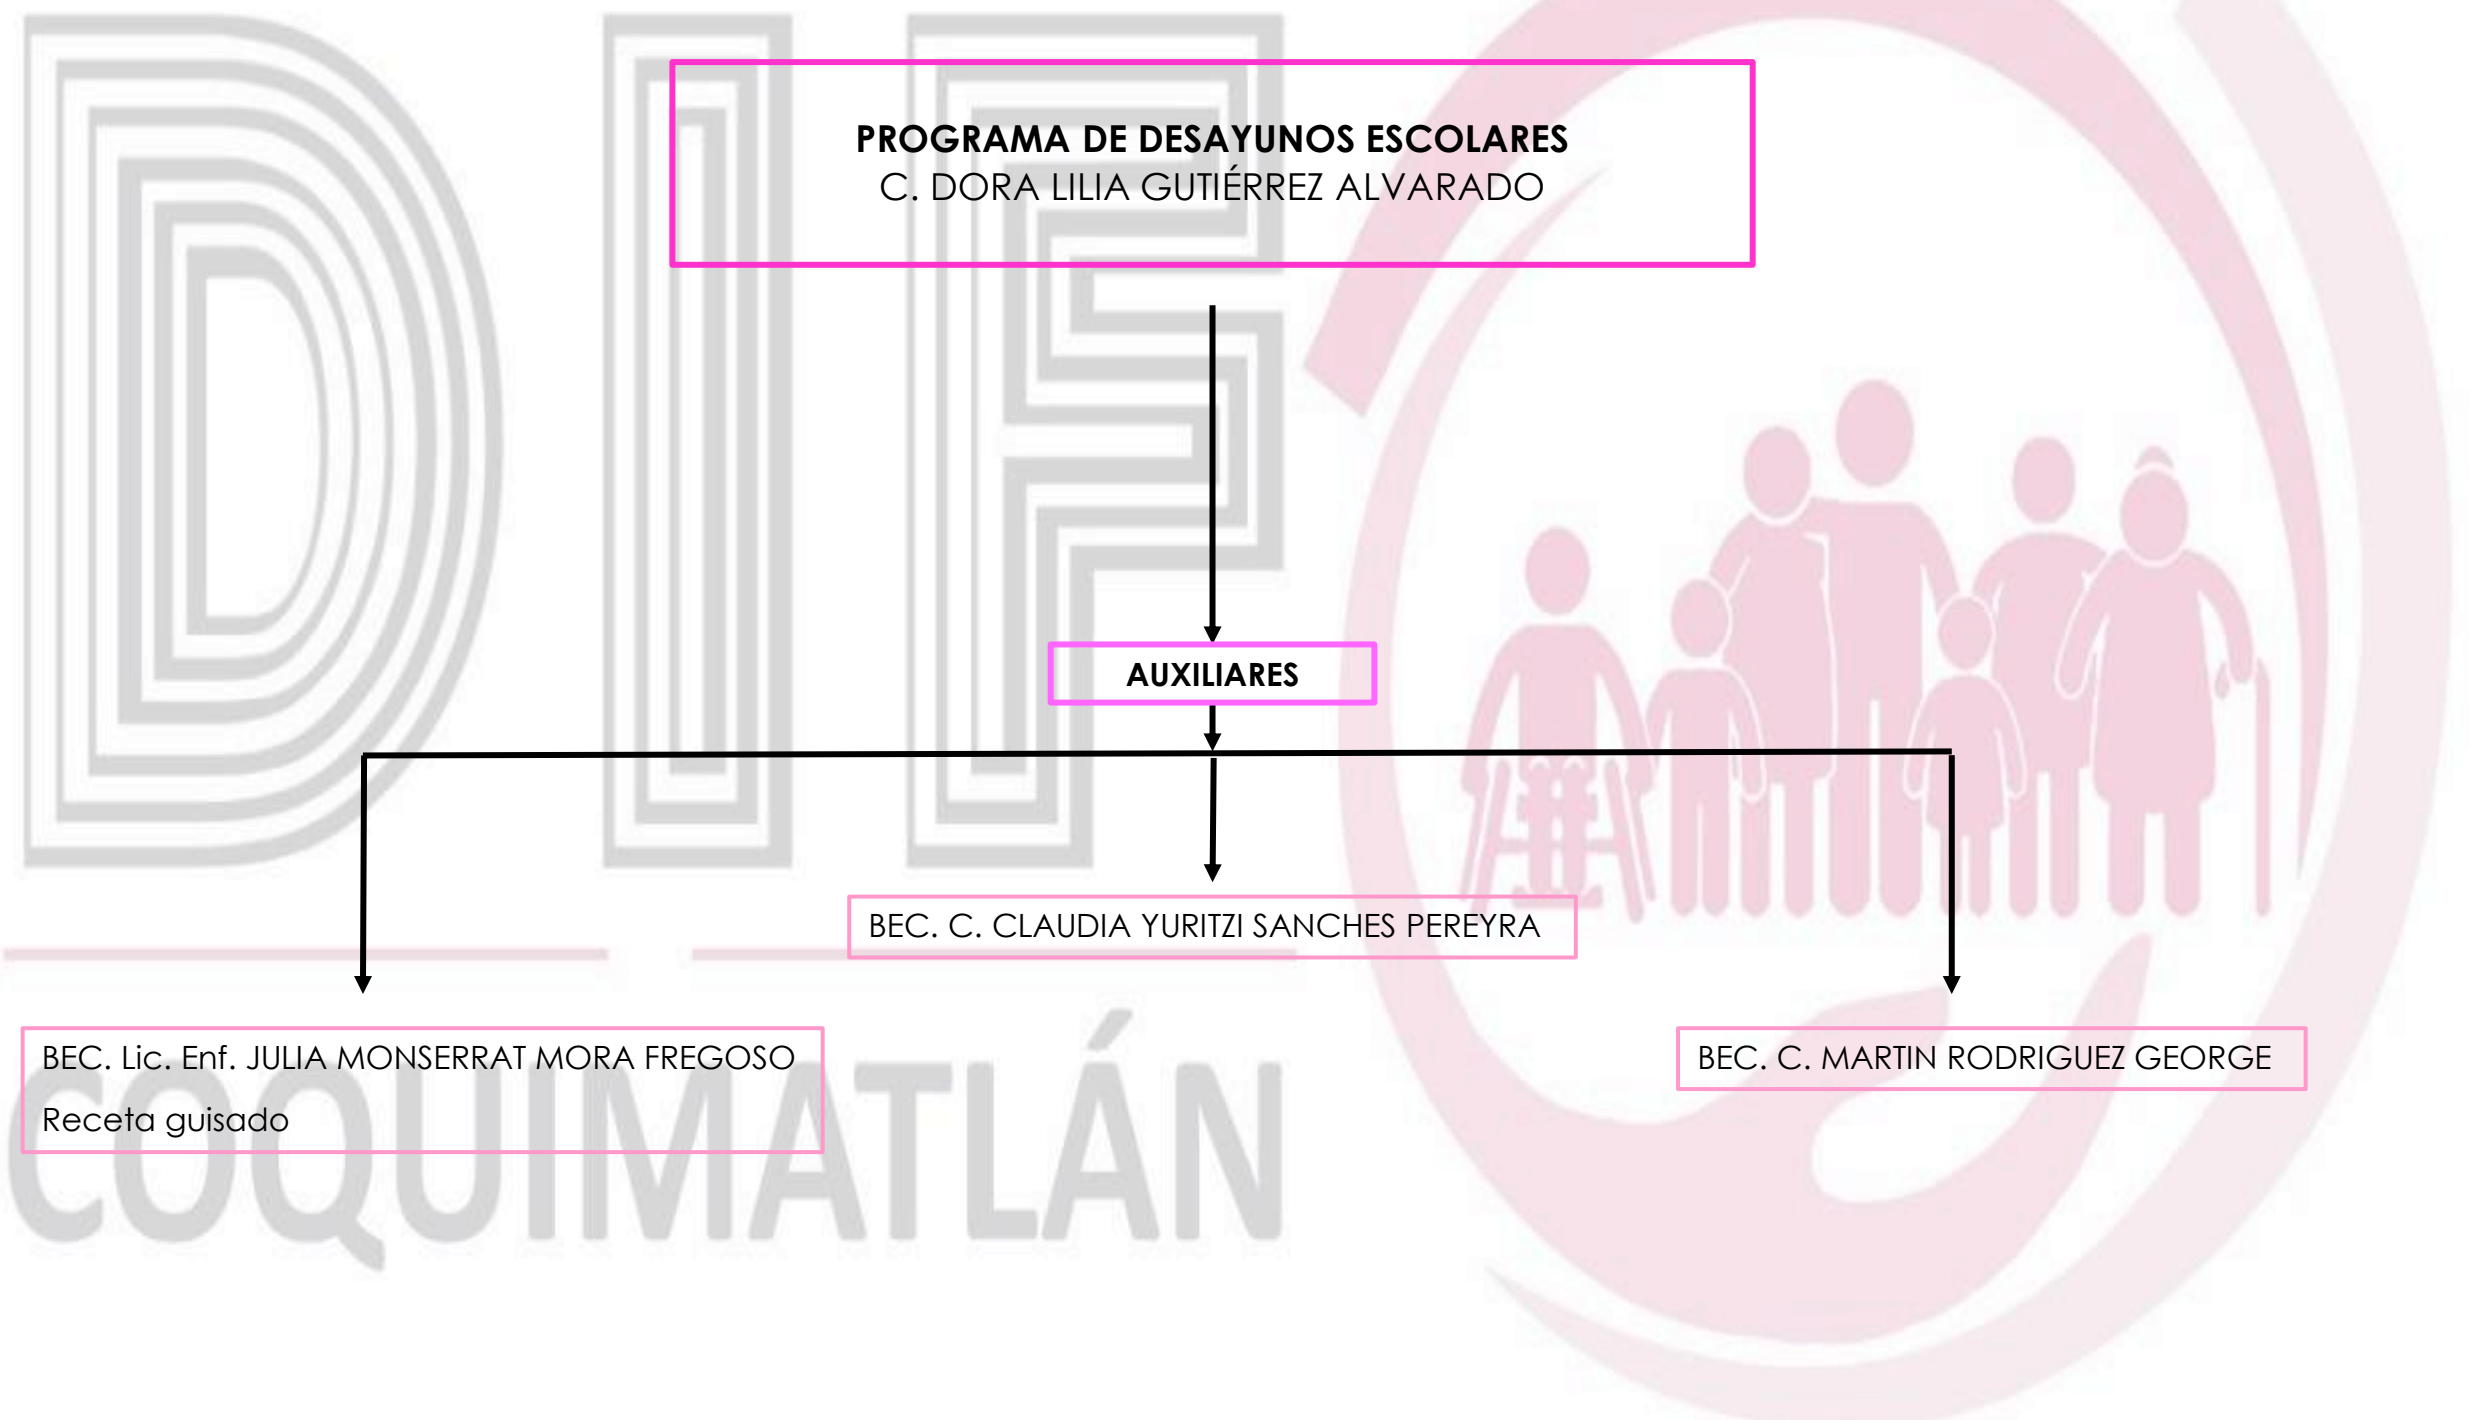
DIF

PROGRAMA DE DESAYUNOS ESCOLARES
C. DORA LILIA GUTIÉRREZ ALVARADO

AUXILIARES

BEC. C. CLAUDIA YURITZI SANCHES PEREYRA

BEC. Lic. Enf. JULIA MONSERRAT MORA FREGOSO
Receta guisado

BEC. C. MARTIN RODRIGUEZ GEORGE

COQUIMATLÁN